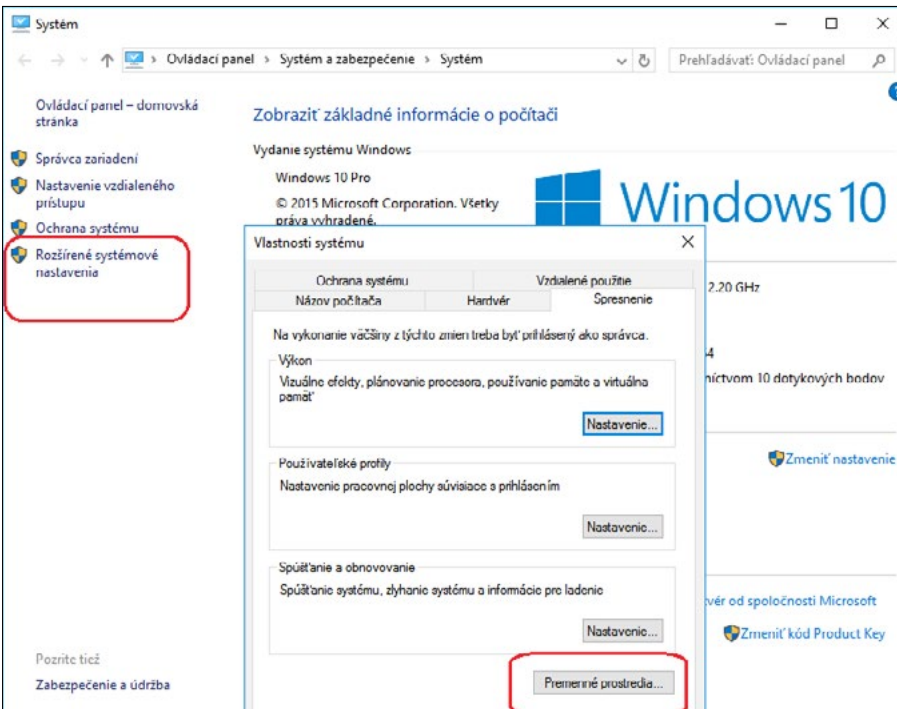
Systém

Ovládací panel › Systém a zabezpečenie › Systém

Prehľadávať: Ovládací panel

Ovládací panel – domovská stránka

Správca zariadení

Nastavenie vzdialeného prístupu

Ochrana systému

Rozšírené systémové nastavenia

Pozrite tiež

Zabezpečenie a údržba

Zobraziť základné informácie o počítači

Vydanie systému Windows

Windows 10 Pro

© 2015 Microsoft Corporation. Všetky práva vyhradené.

Windows 10

2.20 GHz

4

níctvom 10 dotykových bodov

Zmeniť nastavenie

vér od spoločnosti Microsoft

Zmeniť kód Product Key

Vlastnosti systému

Ochrana systému | Vzdialené použitie
Názov počítača | Hardvér | Spresnenie

Na vykonanie väčšiny z týchto zmien treba byť prihlásený ako správca.

Výkon

Vizuálne efekty, plánovanie procesora, používanie pamäte a virtuálna pamäť

Nastavenie...

Používateľské profily

Nastavenie pracovnej plochy súvisiace s prihlásením

Nastavenie...

Spúšťanie a obnovovanie

Spúšťanie systému, zlyhanie systému a informácie pre ladenie

Nastavenie...

Premenné prostredia...